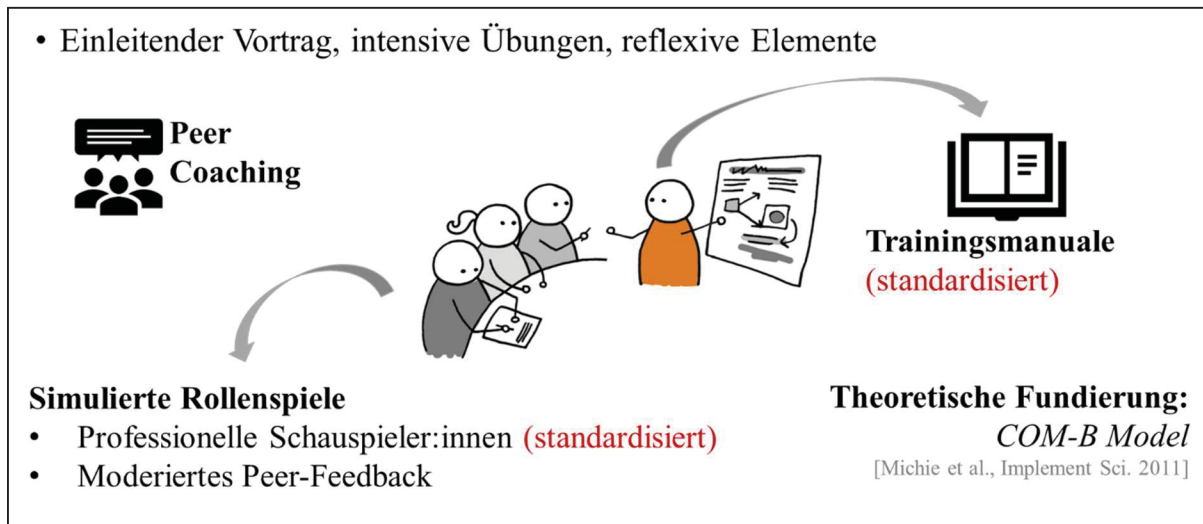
• Einleitender Vortrag, intensive Übungen, reflexive Elemente

Peer Coaching

Trainingsmanuale (standardisiert)

Simulierte Rollenspiele
• Professionelle Schauspieler:innen (standardisiert)
• Moderiertes Peer-Feedback

Theoretische Fundierung:
COM-B Model
[Michie et al., Implement Sci. 2011]